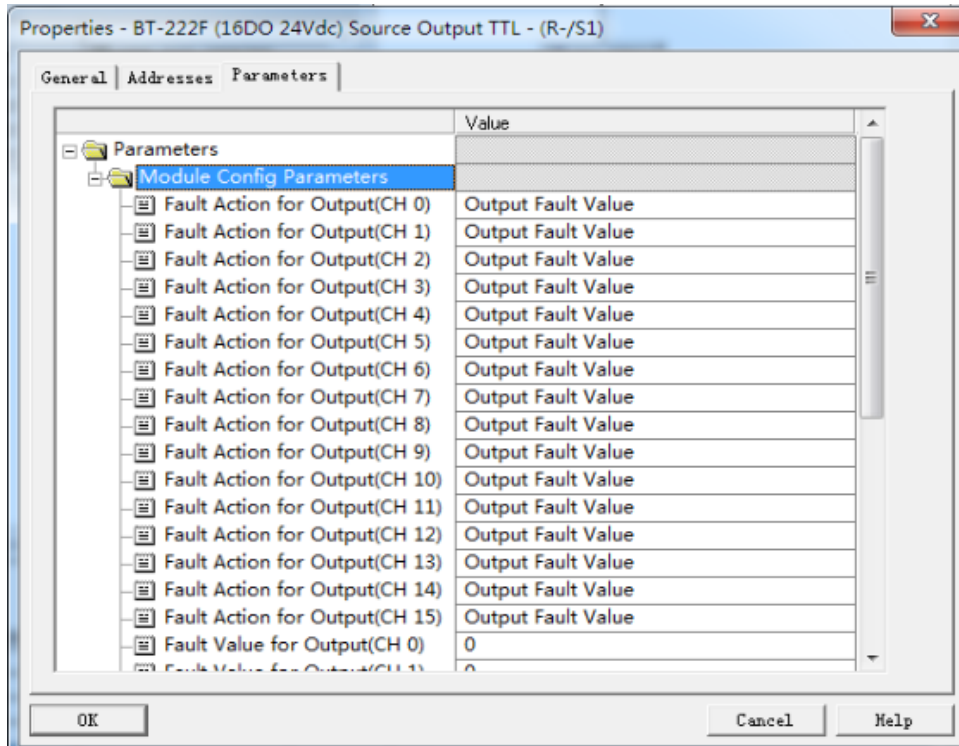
Properties - BT-222F (16DO 24Vdc) Source Output TTL - (R-/S1)

General | Addresses | Parameters

| | Value |
|---|---|
| Parameters | |
| Module Config Parameters | |
| Fault Action for Output(CH 0) | Output Fault Value |
| Fault Action for Output(CH 1) | Output Fault Value |
| Fault Action for Output(CH 2) | Output Fault Value |
| Fault Action for Output(CH 3) | Output Fault Value |
| Fault Action for Output(CH 4) | Output Fault Value |
| Fault Action for Output(CH 5) | Output Fault Value |
| Fault Action for Output(CH 6) | Output Fault Value |
| Fault Action for Output(CH 7) | Output Fault Value |
| Fault Action for Output(CH 8) | Output Fault Value |
| Fault Action for Output(CH 9) | Output Fault Value |
| Fault Action for Output(CH 10) | Output Fault Value |
| Fault Action for Output(CH 11) | Output Fault Value |
| Fault Action for Output(CH 12) | Output Fault Value |
| Fault Action for Output(CH 13) | Output Fault Value |
| Fault Action for Output(CH 14) | Output Fault Value |
| Fault Action for Output(CH 15) | Output Fault Value |
| Fault Value for Output(CH 0) | 0 |
| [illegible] | 0 |

OK

Cancel

Help